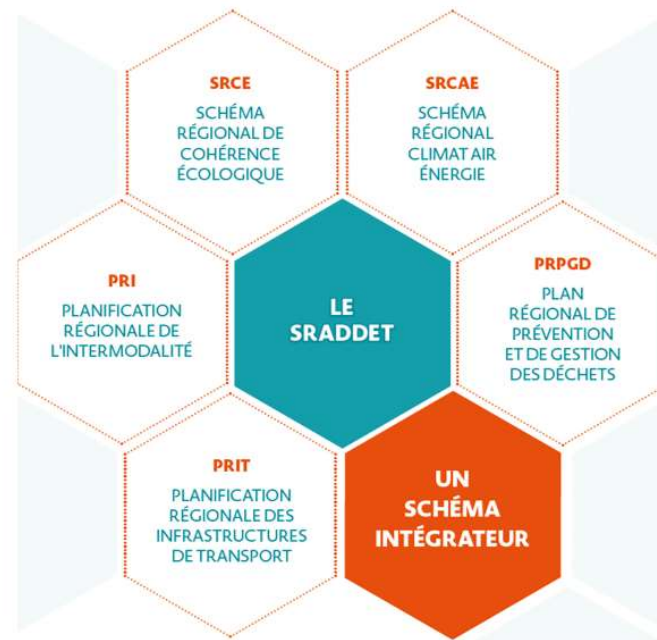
SRCE
SCHÉMA RÉGIONAL DE COHÉRENCE ÉCOLOGIQUE

SRCAE
SCHÉMA RÉGIONAL CLIMAT AIR ÉNERGIE

PRI
PLANIFICATION RÉGIONALE DE L'INTERMODALITÉ

LE SRADDET

PRPGD
PLAN RÉGIONAL DE PRÉVENTION ET DE GESTION DES DÉCHETS

PRIT
PLANIFICATION RÉGIONALE DES INFRASTRUCTURES DE TRANSPORT

UN SCHÉMA INTÉGRATEUR